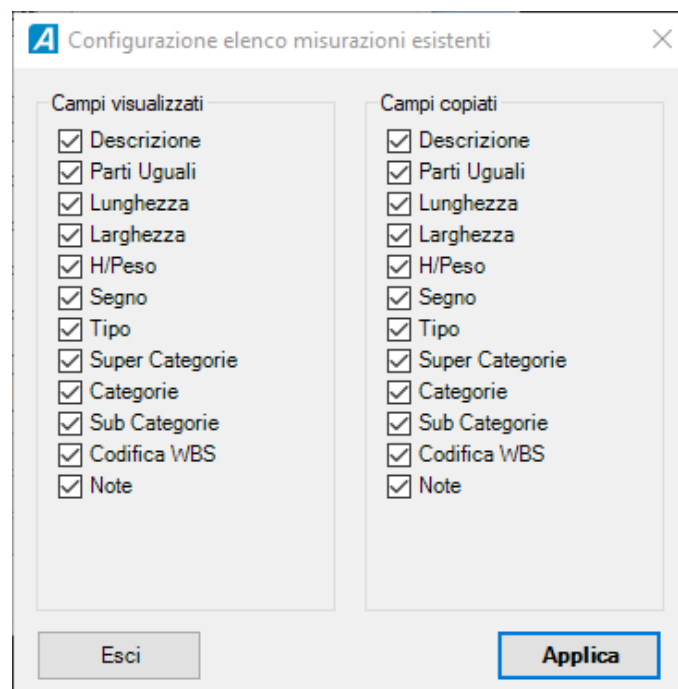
Configurazione elenco misurazioni esistenti

Campi visualizzati
Descrizione
Parti Uguali
Lunghezza
Larghezza
H/Peso
Segno
Tipo
Super Categorie
Categorie
Sub Categorie
Codifica WBS
Note

Campi copiati
Descrizione
Parti Uguali
Lunghezza
Larghezza
H/Peso
Segno
Tipo
Super Categorie
Categorie
Sub Categorie
Codifica WBS
Note

Esci
Applica